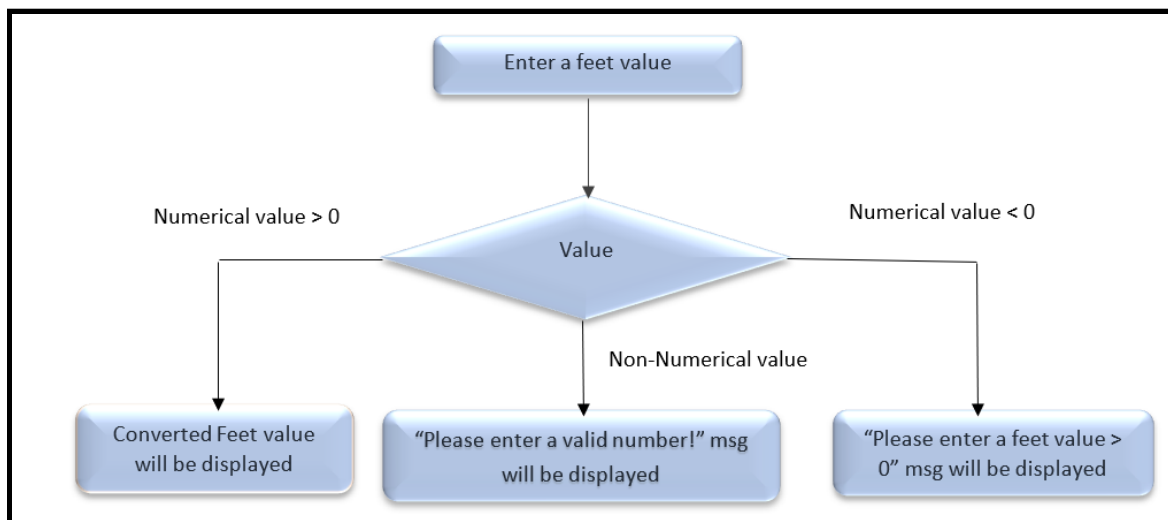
Enter a feet value

Numerical value > 0

Numerical value < 0

Value

Non-Numerical value

Converted Feet value will be displayed

“Please enter a valid number!” msg will be displayed

“Please enter a feet value > 0” msg will be displayed